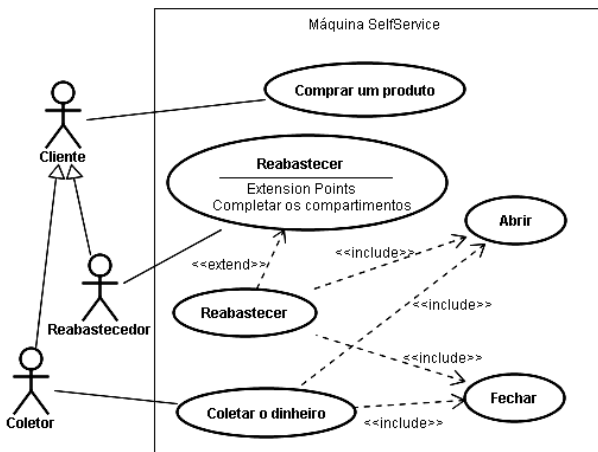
Máquina SelfService

Cliente

Comprar um produto

Reabastecer
Extension Points
Completar os compartimentos

Abrir

<<include>>

<<extend>>

Reabastecedor

Reabastecer

<<include>>

<<include>>

Coletor

Coletar o dinheiro

Fechar

<<include>>